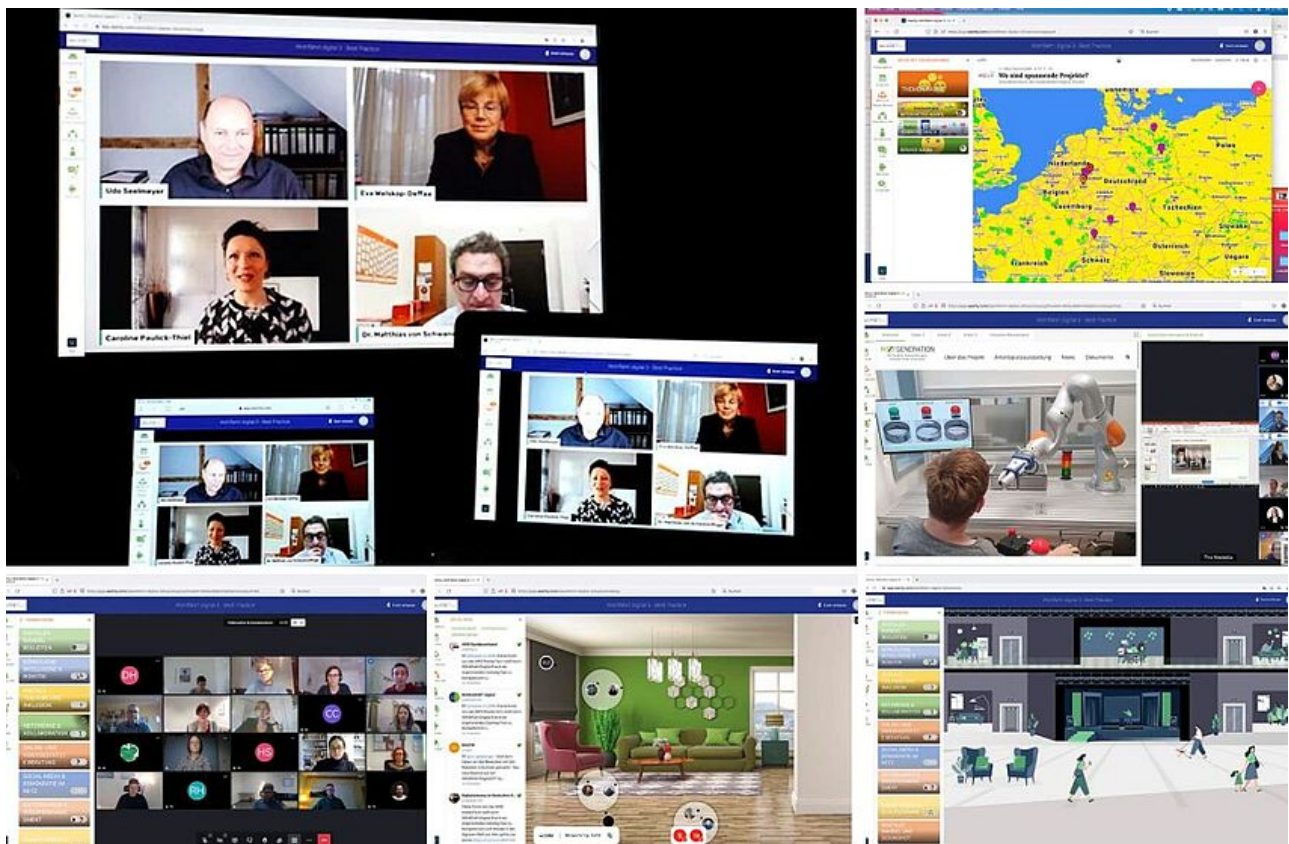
Udo Seelmeyer
Eva Welskop-Deffaa
Caroline Paulick-Thiel
Dr. Matthias von Schwanenflügel

Wo sind spannende Projekte?
Niederlande
Deutschland
Polen
Belgien
Luxemburg
Tschechien
Frankreich
Schweiz
Österreich
Slowakei
Ungarn
Slowenien

GENERATION
Über das Projekt
Ausbildung
News
Dokumente

DH
CC
HS
RH